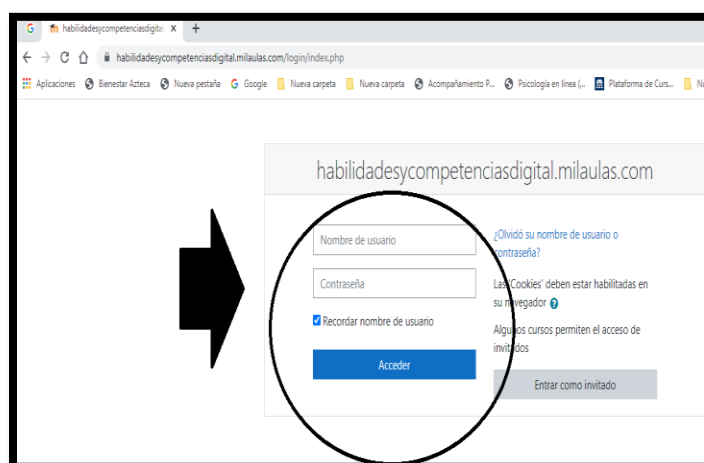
habilidadesycompetenciasdigita ×
habilidadesycompetenciasdigital.milaulas.com/login/index.php
Aplicaciones Bienestar Azteca Nueva pestaña Google Nueva carpeta Nueva carpeta Acompañamiento P... Psicología en línea (... Plataforma de Curs... N

habilidadesycompetenciasdigital.milaulas.com

Nombre de usuario
Contraseña
Recordar nombre de usuario
Acceder

¿Olvidó su nombre de usuario o contraseña?
Las 'Cookies' deben estar habilitadas en su navegador
Algunos cursos permiten el acceso de invitados
Entrar como invitado